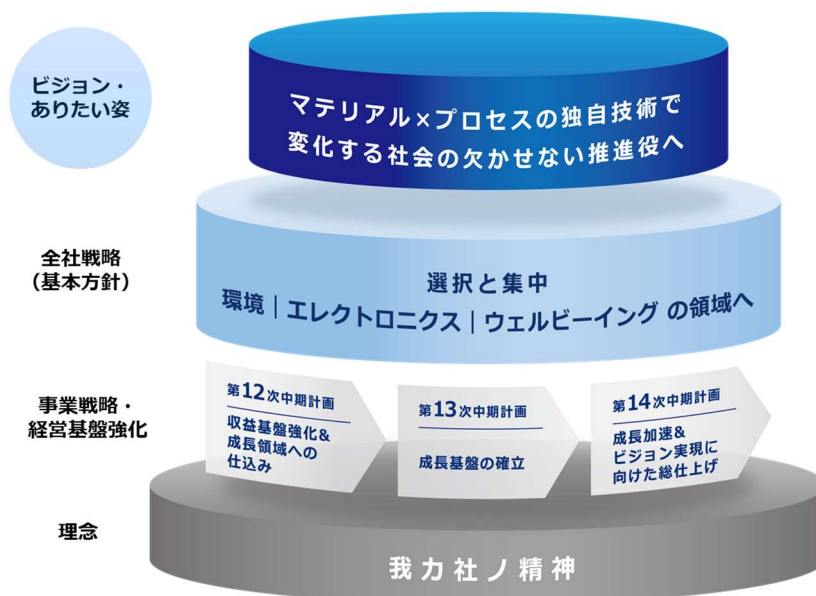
ビジョン・
ありたい姿

マテリアル×プロセスの独自技術で
変化する社会の欠かせない推進役へ

全社戦略
（基本方針）

選択と集中
環境｜エレクトロニクス｜ウェルビーイング の領域へ

事業戦略・
経営基盤強化

第12次中期計画
収益基盤強化＆
成長領域への
仕込み

第13次中期計画
成長基盤の確立

第14次中期計画
成長加速＆
ビジョン実現に
向けた総仕上げ

理念

我力社ノ精神